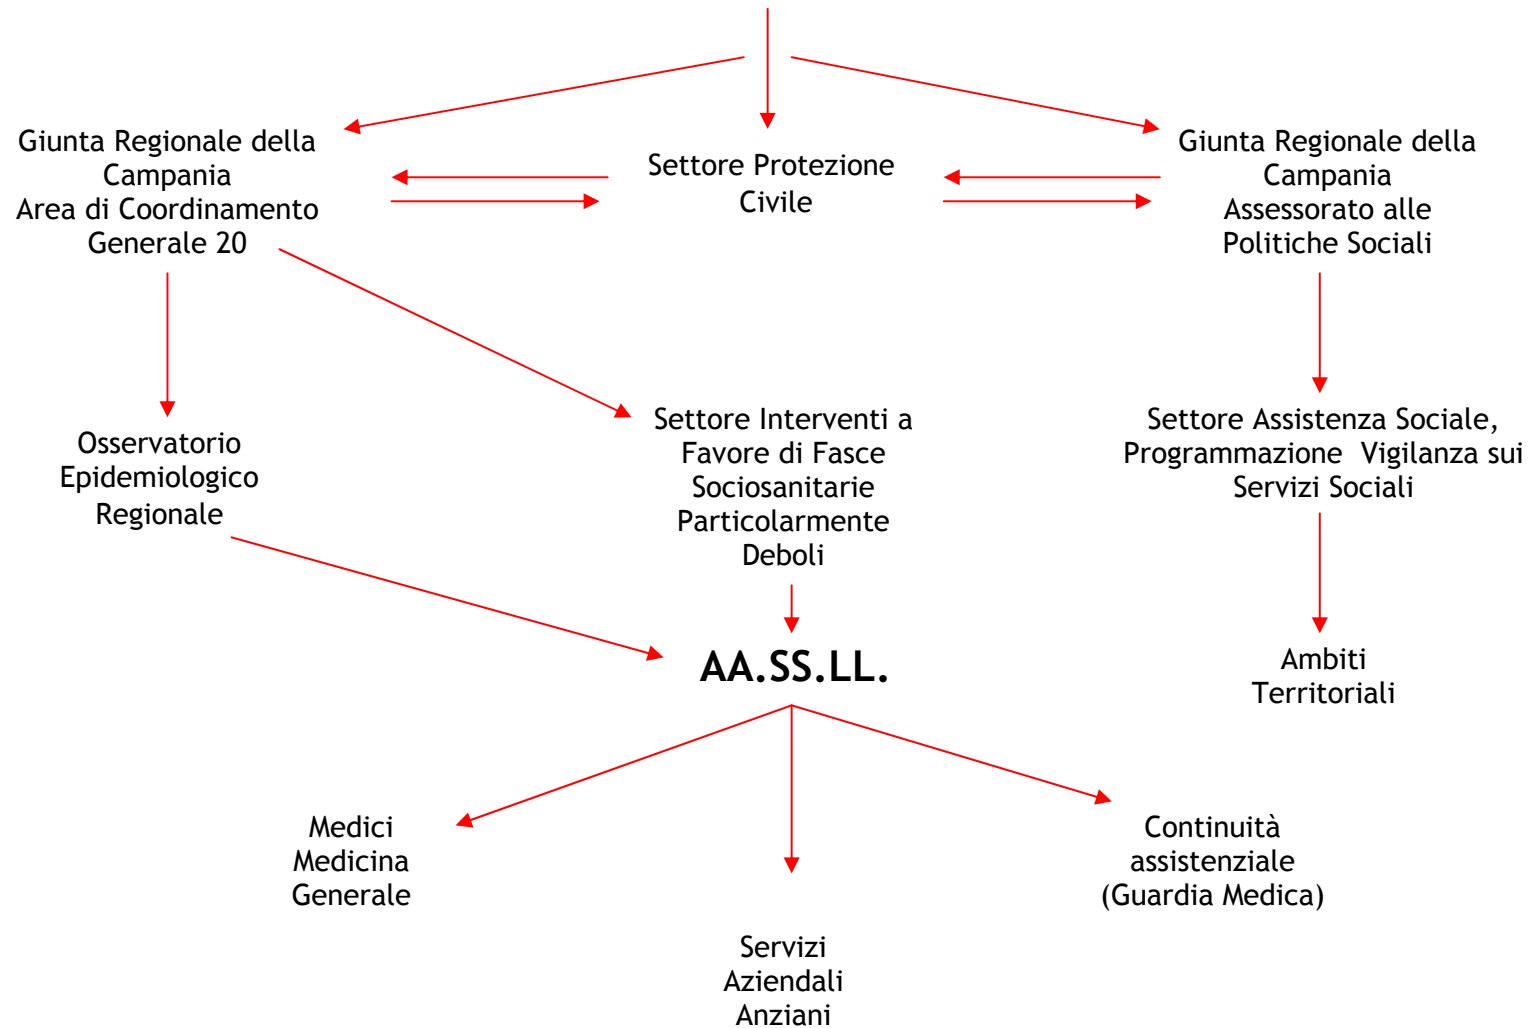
Giunta Regionale della Campania
Area di Coordinamento Generale 20

Settore Protezione Civile

Giunta Regionale della Campania
Assessorato alle Politiche Sociali

Osservatorio Epidemiologico Regionale

Settore Interventi a Favore di Fasce Sociosanitarie Particolarmente Deboli

Settore Assistenza Sociale, Programmazione Vigilanza sui Servizi Sociali

AA.SS.LL.

Ambiti Territoriali

Medici Medicina Generale

Continuità assistenziale (Guardia Medica)

Servizi Aziendali Anziani